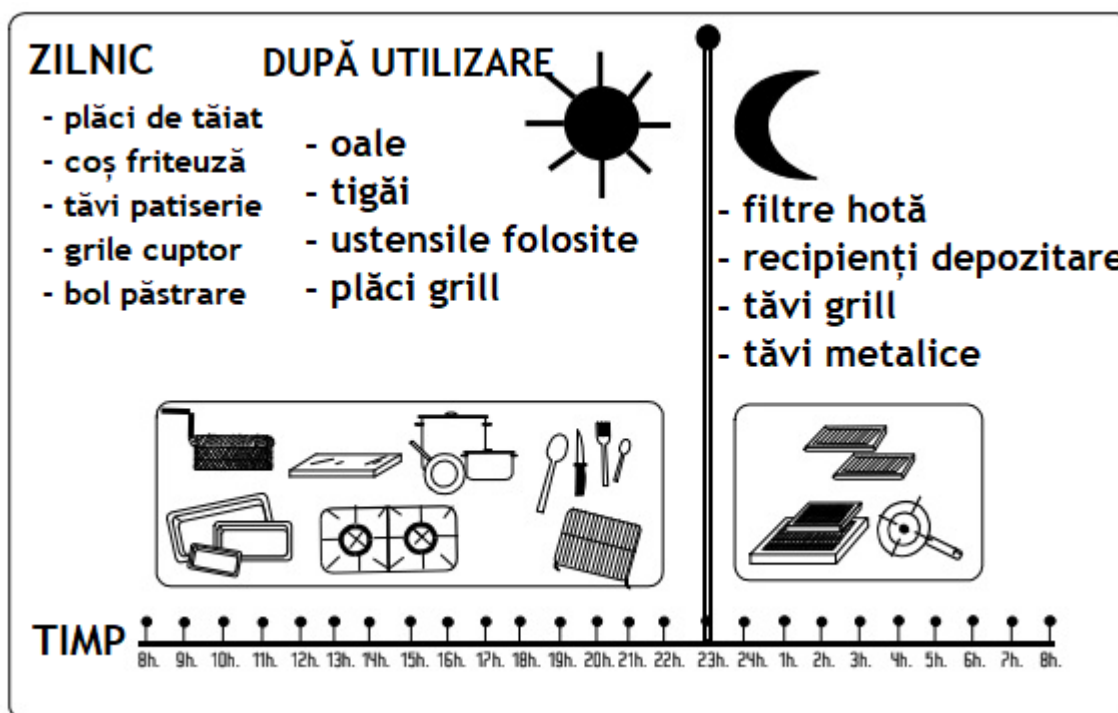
ZILNIC

- plăci de tăiat
- coş friteuză
- tăvi patiserie
- grile cuptor
- bol păstrare

DUPĂ UTILIZARE

- oale
- tigăi
- ustensile folosite
- plăci grill

- filtre hotă
- recipienți depozitare
- tăvi grill
- tăvi metalice

TIMP

8h. 9h. 10h. 11h. 12h. 13h. 14h. 15h. 16h. 17h. 18h. 19h. 20h. 21h. 22h. 23h. 24h. 1h. 2h. 3h. 4h. 5h. 6h. 7h. 8h.